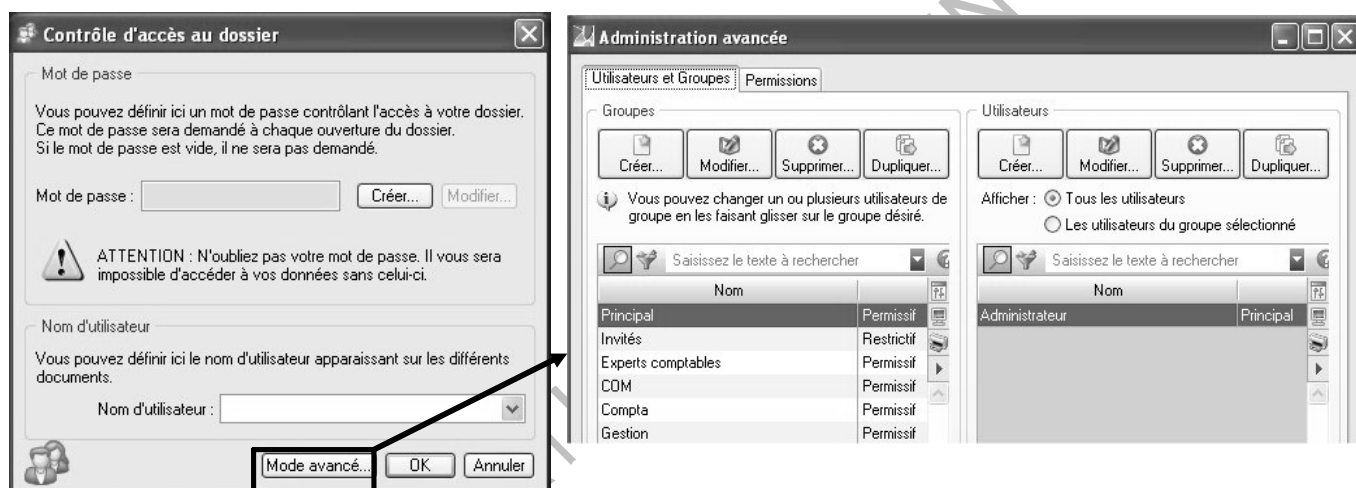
Contrôle d'accès au dossier

Mot de passe

Vous pouvez définir ici un mot de passe contrôlant l'accès à votre dossier. Ce mot de passe sera demandé à chaque ouverture du dossier. Si le mot de passe est vide, il ne sera pas demandé.

Mot de passe : Créer... Modifier...

ATTENTION : N'oubliez pas votre mot de passe. Il vous sera impossible d'accéder à vos données sans celui-ci.

Nom d'utilisateur

Vous pouvez définir ici le nom d'utilisateur apparaissant sur les différents documents.

Nom d'utilisateur :

Mode avancé... OK Annuler

Administration avancée

Utilisateurs et Groupes Permissions

Groupes

Créer... Modifier... Supprimer... Dupliquer...

Vous pouvez changer un ou plusieurs utilisateurs de groupe en les faisant glisser sur le groupe désiré.

Saisissez le texte à rechercher

| Nom | |
|---|---|
| Principal | Permissif |
| Invités | Restrictif |
| Experts comptables | Permissif |
| COM | Permissif |
| Compta | Permissif |
| Gestion | Permissif |

Utilisateurs

Créer... Modifier... Supprimer... Dupliquer...

Afficher : Tous les utilisateurs
Les utilisateurs du groupe sélectionné

Saisissez le texte à rechercher

| Nom | |
|---|---|
| Administrateur | Principal |